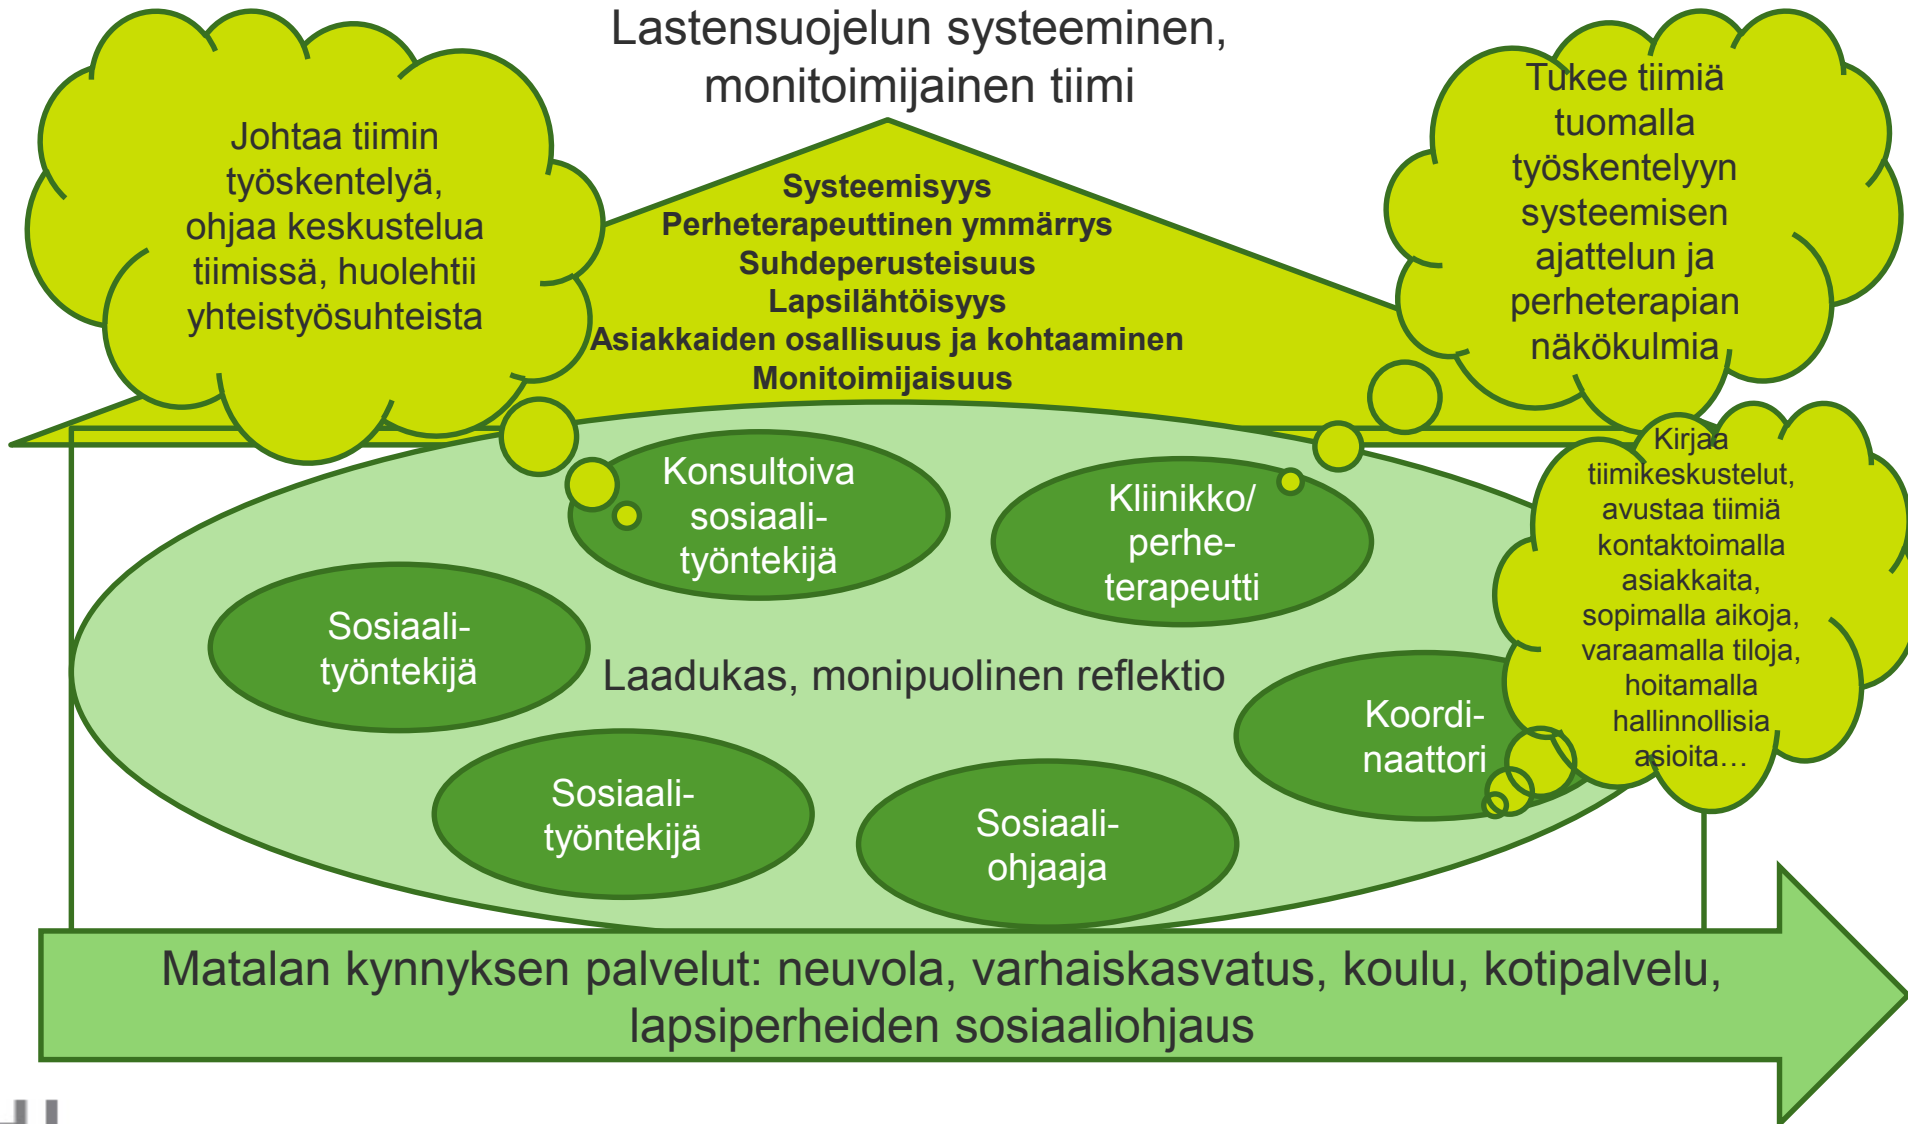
Lastensuojelun systeeminen, monitoimijainen tiimi

Johtaa tiimin työskentelyä, ohjaa keskustelua tiimissä, huolehtii yhteistyösuhteista

Systeemisyys
Perheterapeuttinen ymmärrys
Suhdeperusteisuus
Lapsilähtöisyys
Asiakkaiden osallisuus ja kohtaaminen
Monitoimijaisuus

Tukee tiimiä tuomalla työskentelyyn systeemisen ajattelun ja perheterapian näkökulmia

Konsultoiva sosiaalityöntekijä

Kliinikko/ perheterapeutti

Kirjaa tiimikeskustelut, avustaa tiimiä kontaktoimalla asiakkaita, sopimalla aikoja, varaamalla tiloja, hoitamalla hallinnollisia asioita…

Sosiaalityöntekijä

Laadukas, monipuolinen reflektio

Koordinaattori

Sosiaalityöntekijä

Sosiaaliohjaaja

Matalan kynnyksen palvelut: neuvola, varhaiskasvatus, koulu, kotipalvelu, lapsiperheiden sosiaaliohjaus